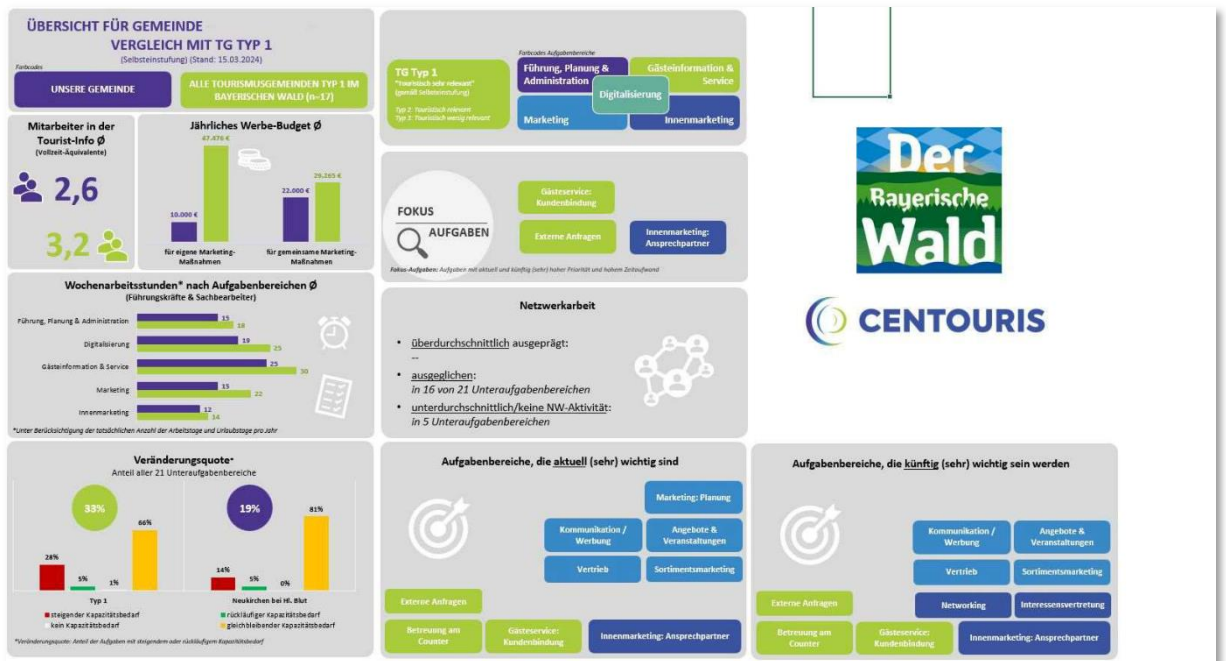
ÜBERSICHT FÜR GEMEINDE
VERGLEICH MIT TG TYP 1
(Selbsteinstufung) (Stand: 15.03.2024)

Farbcodes

UNSERE GEMEINDE

ALLE TOURISMUSGEMEINDEN TYP 1 IM BAYERISCHEN WALD (n=17)

Mitarbeiter in der Tourist-Info Ø
(Vollzeit-Äquivalente)

2,6

3,2

Jährliches Werbe-Budget Ø

10.000 €
47.476 €
für eigene Marketing-Maßnahmen

22.000 €
29.265 €
für gemeinsame Marketing-Maßnahmen

Wochenarbeitsstunden* nach Aufgabenbereichen Ø
(Führungskräfte & Sachbearbeiter)

Führung, Planung & Administration 15 18
Digitalisierung 19 25
Gästeinformation & Service 25 30
Marketing 15 22
Innenmarketing 12 14

*Unter Berücksichtigung der tatsächlichen Anzahl der Arbeitstage und Urlaubstage pro Jahr

Veränderungsquote*
Anteil aller 21 Unteraufgabenbereiche

33%
28%
5%
1%
66%
Typ 1

19%
14%
5%
0%
81%
Neukirchen bei Hl. Blut

steigender Kapazitätsbedarf
kein Kapazitätsbedarf
rückläufiger Kapazitätsbedarf
gleichbleibender Kapazitätsbedarf

*Veränderungsquote: Anteil der Aufgaben mit steigendem oder rückläufigem Kapazitätsbedarf

TG Typ 1
"touristisch sehr relevant"
(gemäß Selbsteinstufung)

Typ 2: Touristisch relevant
Typ 3: Touristisch wenig relevant

Farbcodes Aufgabenbereiche

Führung, Planung & Administration
Gästeinformation & Service
Digitalisierung
Marketing
Innenmarketing

FOKUS
AUFGABEN

Gästeservice: Kundenbindung
Externe Anfragen
Innenmarketing: Ansprechpartner

Fokus-Aufgaben: Aufgaben mit aktuell und künftig (sehr) hoher Priorität und hohem Zeitaufwand

Netzwerkarbeit

• überdurchschnittlich ausgeprägt:
--
• ausgeglichen:
in 16 von 21 Unteraufgabenbereichen
• unterdurchschnittlich/keine NW-Aktivität:
in 5 Unteraufgabenbereichen

Aufgabenbereiche, die aktuell (sehr) wichtig sind

Marketing: Planung
Kommunikation / Werbung
Angebote & Veranstaltungen
Vertrieb
Sortimentsmarketing
Externe Anfragen
Betreuung am Counter
Gästeservice: Kundenbindung
Innenmarketing: Ansprechpartner

Aufgabenbereiche, die künftig (sehr) wichtig sein werden

Kommunikation / Werbung
Angebote & Veranstaltungen
Vertrieb
Sortimentsmarketing
Externe Anfragen
Networking
Interessensvertretung
Betreuung am Counter
Gästeservice: Kundenbindung
Innenmarketing: Ansprechpartner

Der Bayerische Wald

CENTOURIS